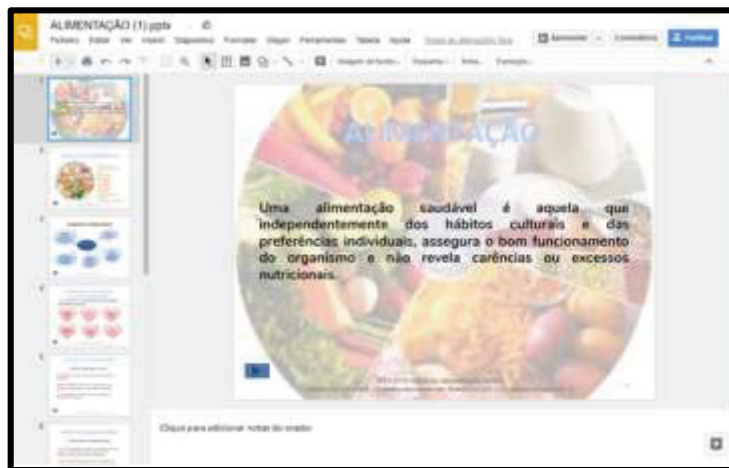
ALIMENTAÇÃO (1).pptx
Ficheiro Editar Ver Inserir Diapositivo Formatar Dispor Ferramentas Tabela Ajuda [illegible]
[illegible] Comentar Partilhar

ALIMENTAÇÃO

Uma alimentação saudável é aquela que independentemente dos hábitos culturais e das preferências individuais, assegura o bom funcionamento do organismo e não revela carências ou excessos nutricionais.

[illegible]

Clique para adicionar notas do orador